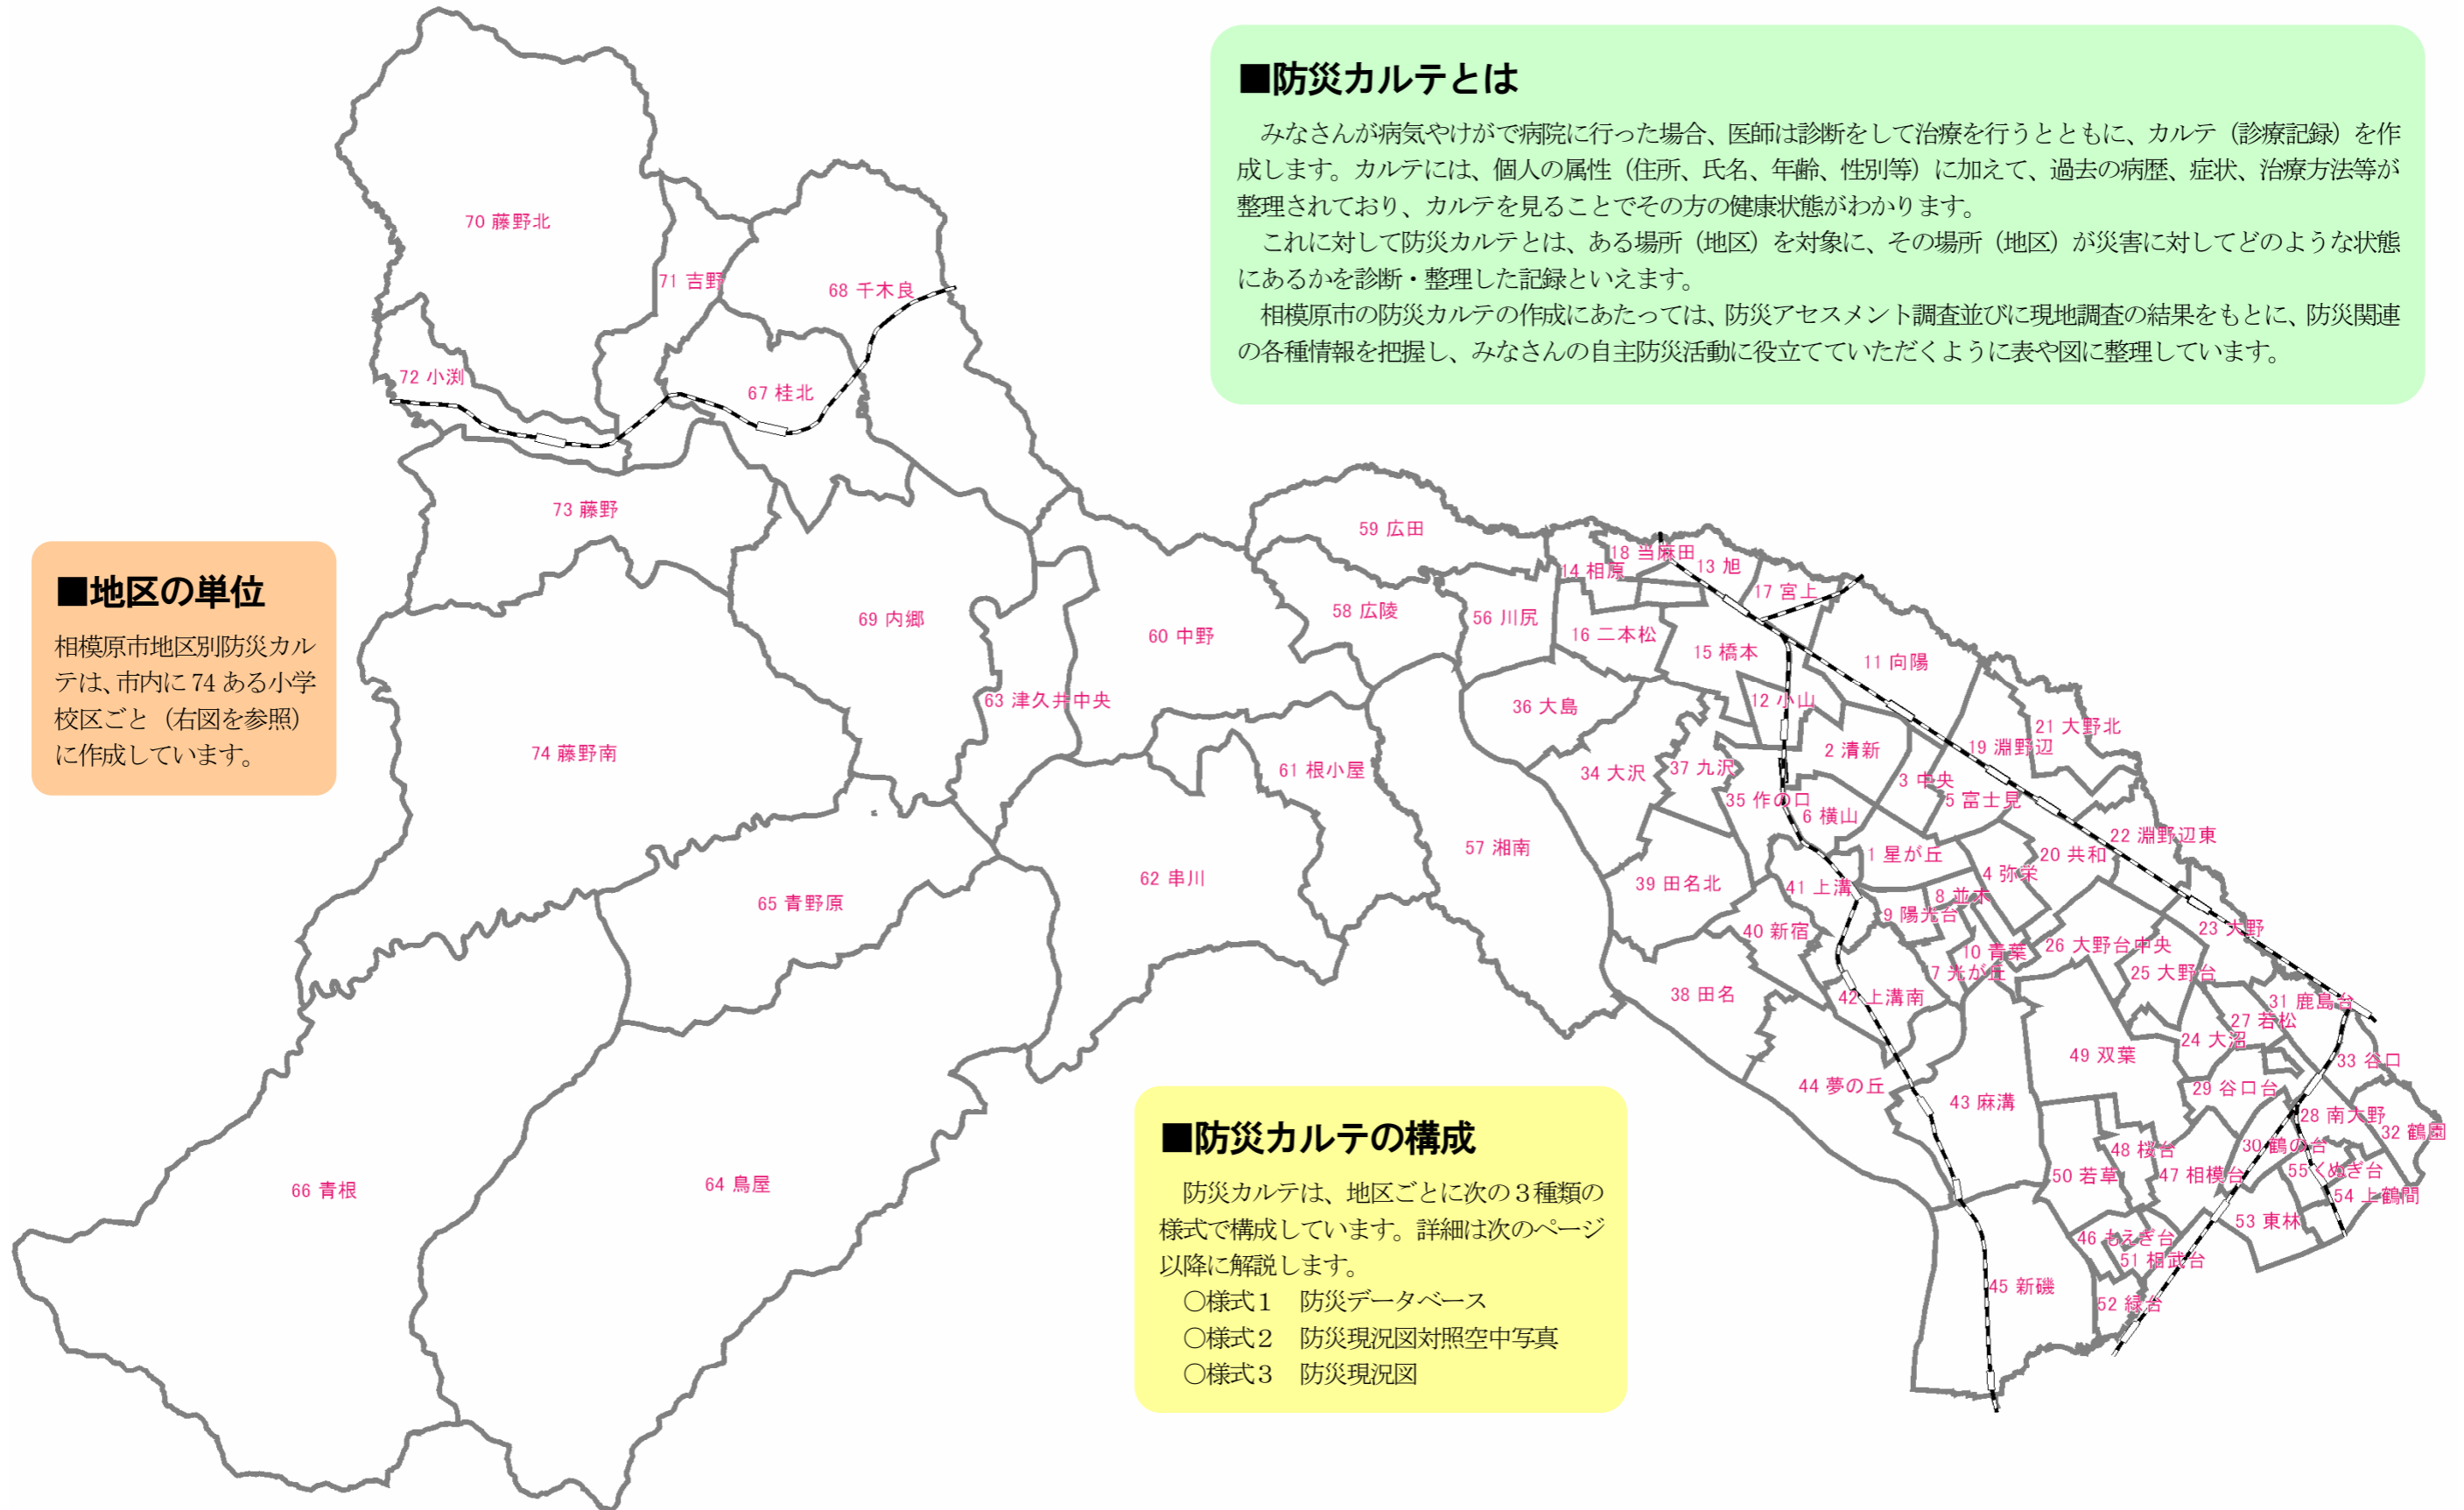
■防災カルテとは

みなさんが病気やけがで病院に行った場合、医師は診断をして治療を行うとともに、カルテ（診療記録）を作成します。カルテには、個人の属性（住所、氏名、年齢、性別等）に加えて、過去の病歴、症状、治療方法等が整理されており、カルテを見ることでその方の健康状態がわかります。

これに対して防災カルテとは、ある場所（地区）を対象に、その場所（地区）が災害に対してどのような状態にあるかを診断・整理した記録といえます。

相模原市の防災カルテの作成にあたっては、防災アセスメント調査並びに現地調査の結果をもとに、防災関連の各種情報を把握し、みなさんの自主防災活動に役立てていただくように表や図に整理しています。

■地区の単位

相模原市地区別防災カルテは、市内に 74 ある小学校区ごと（右図を参照）に作成しています。

■防災カルテの構成

防災カルテは、地区ごとに次の３種類の様式で構成しています。詳細は次のページ以降に解説します。
○様式１　防災データベース
○様式２　防災現況図対照空中写真
○様式３　防災現況図

70 藤野北
71 吉野
68 千木良
72 小渕
67 桂北
73 藤野
69 内郷
74 藤野南
63 津久井中央
60 中野
59 広田
58 広陵
18 当麻田
14 相原
13 旭
17 宮上
56 川尻
16 二本松
15 橋本
11 向陽
36 大島
12 小山
21 大野北
2 清新
19 淵野辺
61 根小屋
34 大沢
37 九沢
3 中央
5 富士見
35 作の口
6 横山
22 淵野辺東
57 湘南
1 星が丘
20 共和
62 串川
39 田名北
41 上溝
4 弥栄
8 並木
65 青野原
9 陽光台
40 新宿
10 青葉
26 大野台中央
23 大野
7 光が丘
25 大野台
38 田名
42 上溝南
31 鹿島台
27 若松
24 大沼
49 双葉
33 谷口
44 夢の丘
29 谷口台
43 麻溝
28 南大野
32 鶴園
48 桜台
30 鶴の台
66 青根
64 鳥屋
50 若草
47 相模台
55 くぬぎ台
54 上鶴間
53 東林
46 もえぎ台
51 相武台
45 新磯
52 緑台